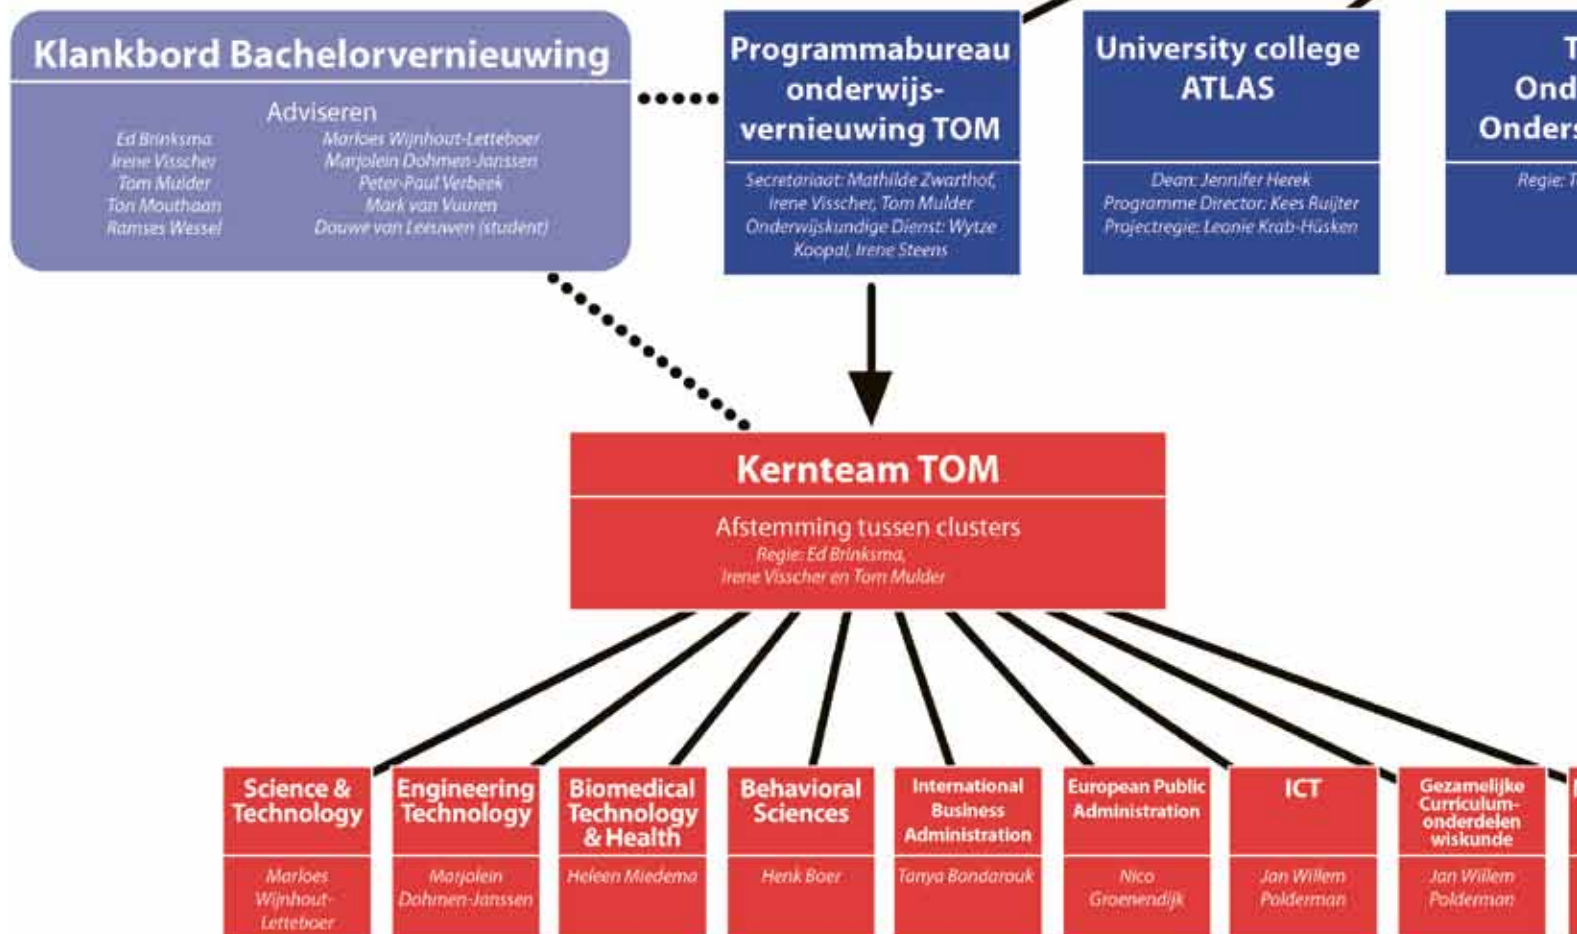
Klankbord Bachelorvernieuwing

Adviseren

Ed Brinksma
Irene Visscher
Tom Mulder
Ton Mouthaan
Ramses Wessel

Marloes Wijnhout-Letteboer
Marjolein Dohmen-Janssen
Peter-Paul Verbeek
Mark van Vuuren
Douwe van Leeuwen (student)

Programmabureau onderwijsvernieuwing TOM

Secretariaat: Mathilde Zwarthof, Irene Visscher, Tom Mulder
Onderwijskundige Dienst: Wytze Koopal, Irene Steens

University college ATLAS

Dean: Jennifer Herek
Programme Director: Kees Ruijter
Projectregie: Leonie Krab-Hüsken

T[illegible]
Ond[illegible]
Onders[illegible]

Regie: T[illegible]

Kernteam TOM

Afstemming tussen clusters
Regie: Ed Brinksma, Irene Visscher en Tom Mulder

Science & Technology

Marloes Wijnhout-Letteboer

Engineering Technology

Marjolein Dohmen-Janssen

Biomedical Technology & Health

Heleen Miedema

Behavioral Sciences

Henk Boer

International Business Administration

Tanya Bondarouk

European Public Administration

Nico Groenendijk

ICT

Jan Willem Polderman

Gezamelijke Curriculumonderdelen wiskunde

Jan Willem Polderman